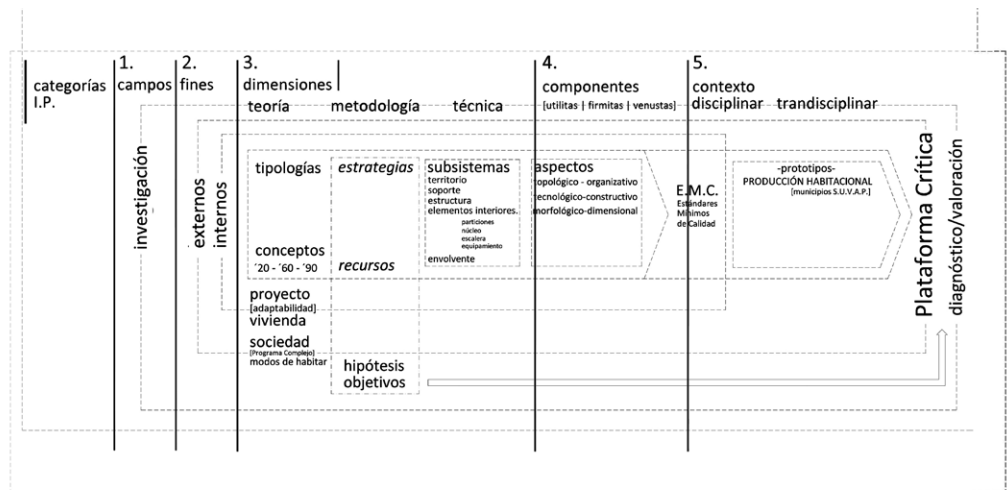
categorías I.P.

1. campos

2. fines

3. dimensiones

4. componentes
[utilitas | firmitas | venustas]

5. contexto
disciplinar trandisciplinar

teoría metodología técnica

investigación

externos internos

tipologías

estrategias

subsistemas
territorio
soporte
estructura
elementos interiores.
particiones
núcleo
escalera
equipamiento
envolvente

aspectos
topológico - organizativo
tecnológico-constructivo
morfológico-dimensional

E.M.C.
Estándares Mínimos de Calidad

-prototipos-
PRODUCCIÓN HABITACIONAL
[municipios S.U.V.A.P.]

conceptos
´20 - ´60 - ´90

recursos

proyecto
[adaptabilidad]
vivienda
sociedad
[Programa Complejo]
modos de habitar

hipótesis
objetivos

Plataforma Crítica

diagnóstico/valoración